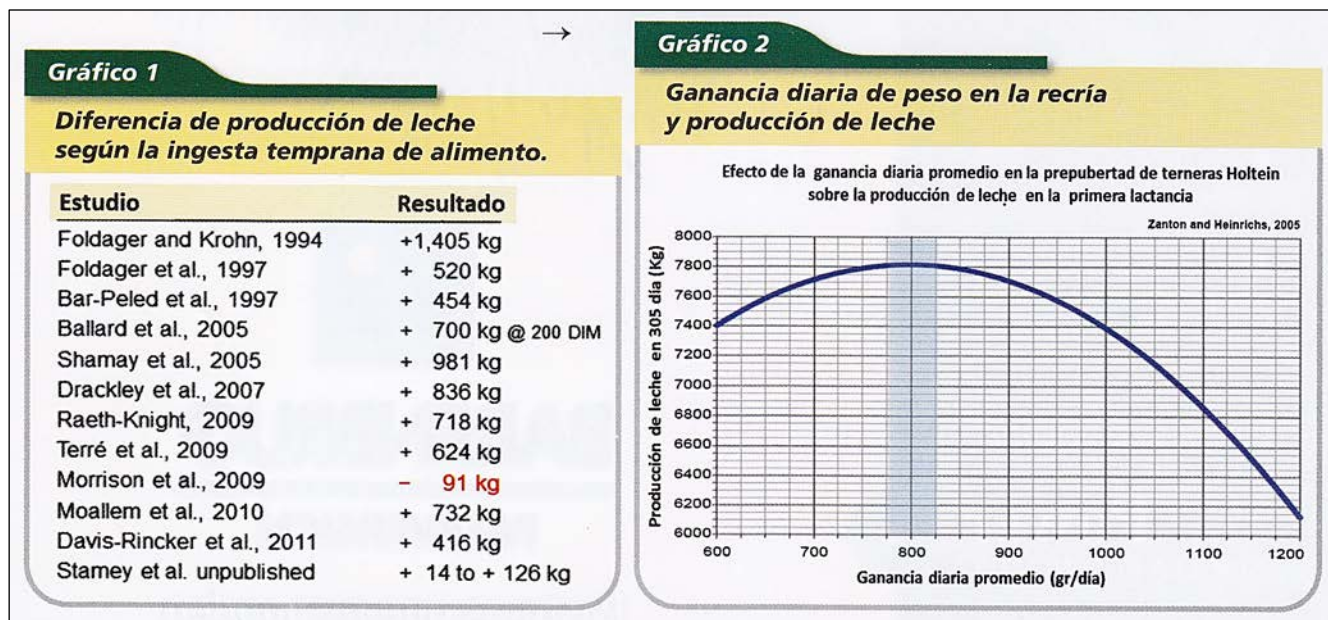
Gráfico 1

Diferencia de producción de leche según la ingesta temprana de alimento.

| Estudio | Resultado |
|---|---|
| Foldager and Krohn, 1994 | +1,405 kg |
| Foldager et al., 1997 | + 520 kg |
| Bar-Peled et al., 1997 | + 454 kg |
| Ballard et al., 2005 | + 700 kg @ 200 DIM |
| Shamay et al., 2005 | + 981 kg |
| Drackley et al., 2007 | + 836 kg |
| Raeth-Knight, 2009 | + 718 kg |
| Terré et al., 2009 | + 624 kg |
| Morrison et al., 2009 | − 91 kg |
| Moallem et al., 2010 | + 732 kg |
| Davis-Rincker et al., 2011 | + 416 kg |
| Stamey et al. unpublished | + 14 to + 126 kg |

→

Gráfico 2

Ganancia diaria de peso en la recría y producción de leche

Efecto de la ganancia diaria promedio en la prepubertad de terneras Holtein sobre la producción de leche en la primera lactancia

Zanton and Heinrichs, 2005

Producción de leche en 305 día (Kg)

8000
7800
7600
7400
7200
7000
6800
6600
6400
6200
6000

600 700 800 900 1000 1100 1200

Ganancia diaria promedio (gr/día)